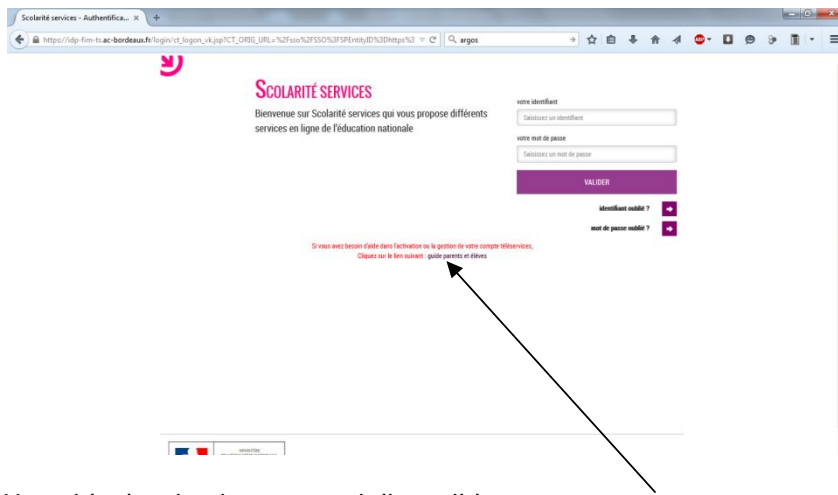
Scolarité services - Authentifica... ×

https://idp-fim-ts.ac-bordeaux.fr/login/ct_logon_vk.jsp?CT_ORIG_URL=%2Fsso%2FSSO%3FSPEntityID%3Dhttps%3

argos

SCOLARITÉ SERVICES

Bienvenue sur Scolarité services qui vous propose différents services en ligne de l'éducation nationale

votre identifiant

Saisissez un identifiant

votre mot de passe

Saisissez un mot de passe

VALIDER

identifiant oublié ?

mot de passe oublié ?

Si vous avez besoin d'aide dans l'activation ou la gestion de votre compte téléservices, Cliquez sur le lien suivant : guide parents et élèves